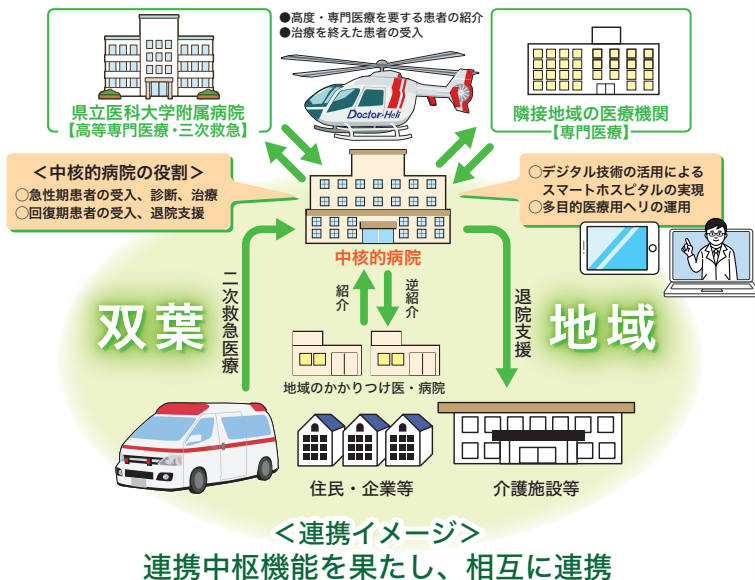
●高度・専門医療を要する患者の紹介
●治療を終えた患者の受入

県立医科大学附属病院
【高等専門医療・三次救急】

Doctor-Heli

隣接地域の医療機関
【専門医療】

＜中核的病院の役割＞
○急性期患者の受入、診断、治療
○回復期患者の受入、退院支援

○デジタル技術の活用による
スマートホスピタルの実現
○多目的医療用ヘリの運用

中核的病院

二次救急医療

紹介

逆紹介

退院支援

双葉

地域

地域のかかりつけ医・病院

住民・企業等

介護施設等

＜連携イメージ＞
連携中枢機能を果たし、相互に連携